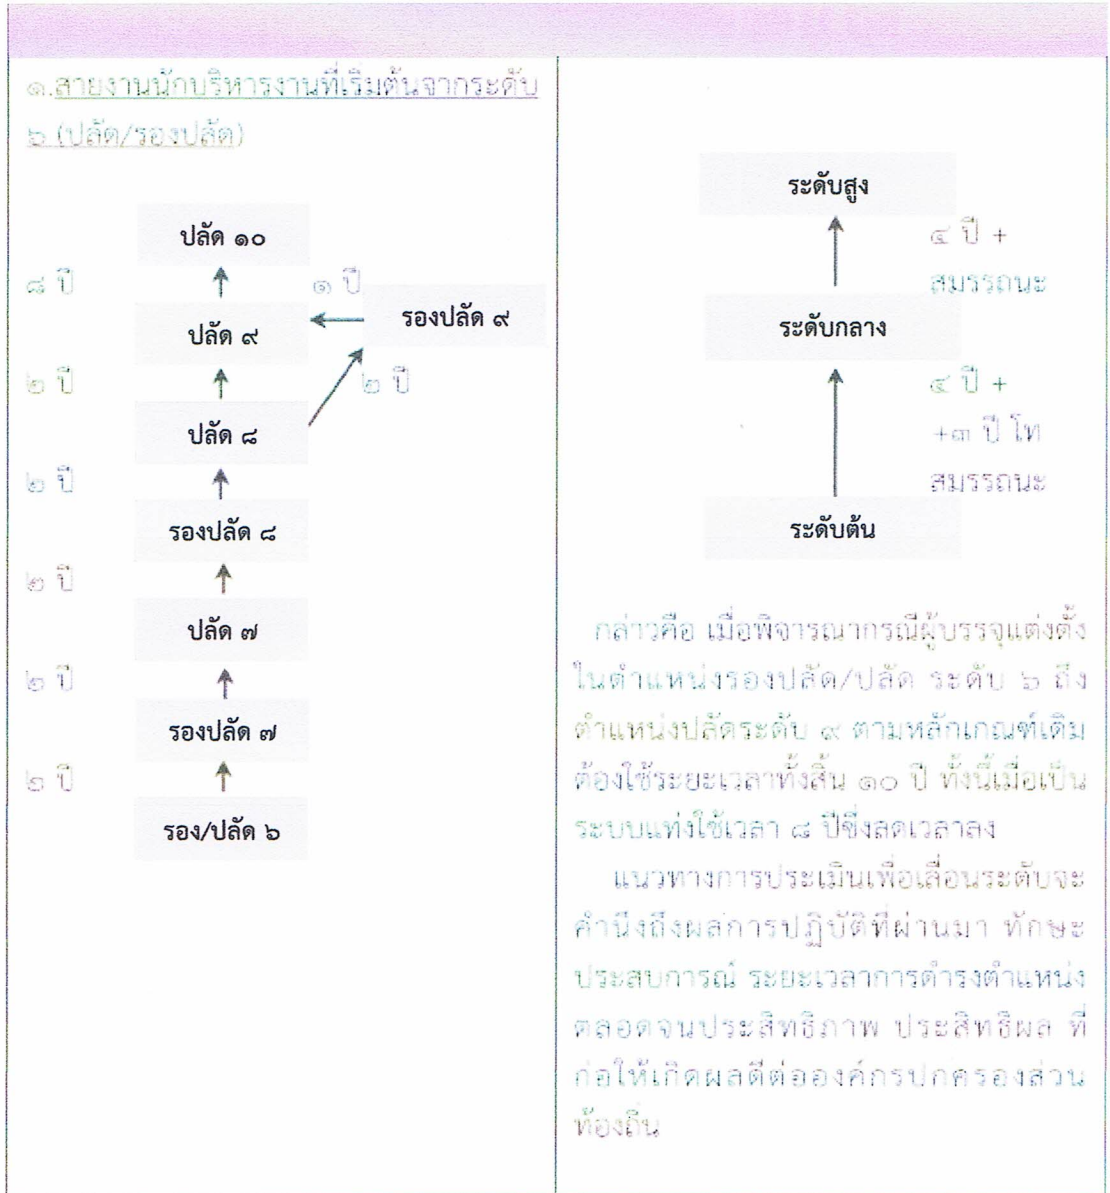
๑.สายงานนักบริหารงานที่เริ่มต้นจากระดับ ๖ (ปลัด/รองปลัด)

ปลัด ๑๐

๘ ปี

ปลัด ๙

๑ ปี

รองปลัด ๙

๒ ปี

๒ ปี

ปลัด ๘

๒ ปี

รองปลัด ๘

๒ ปี

ปลัด ๗

๒ ปี

รองปลัด ๗

๒ ปี

รอง/ปลัด ๖

ระดับสูง

๔ ปี + สมรรถนะ

ระดับกลาง

๔ ปี + +๓ ปี โท สมรรถนะ

ระดับต้น

กล่าวคือ เมื่อพิจารณากรณีผู้บรรจุแต่งตั้งในตำแหน่งรองปลัด/ปลัด ระดับ ๖ ถึงตำแหน่งปลัดระดับ ๙ ตามหลักเกณฑ์เดิมต้องใช้ระยะเวลาทั้งสิ้น ๑๐ ปี ทั้งนี้เมื่อเป็นระบบแท่งใช้เวลา ๘ ปีซึ่งลดเวลาลง

แนวทางการประเมินเพื่อเลื่อนระดับจะคำนึงถึงผลการปฏิบัติที่ผ่านมา ทักษะ ประสบการณ์ ระยะเวลาการดำรงตำแหน่ง ตลอดจนประสิทธิภาพ ประสิทธิผล ที่ก่อให้เกิดผลดีต่อองค์กรปกครองส่วนท้องถิ่น